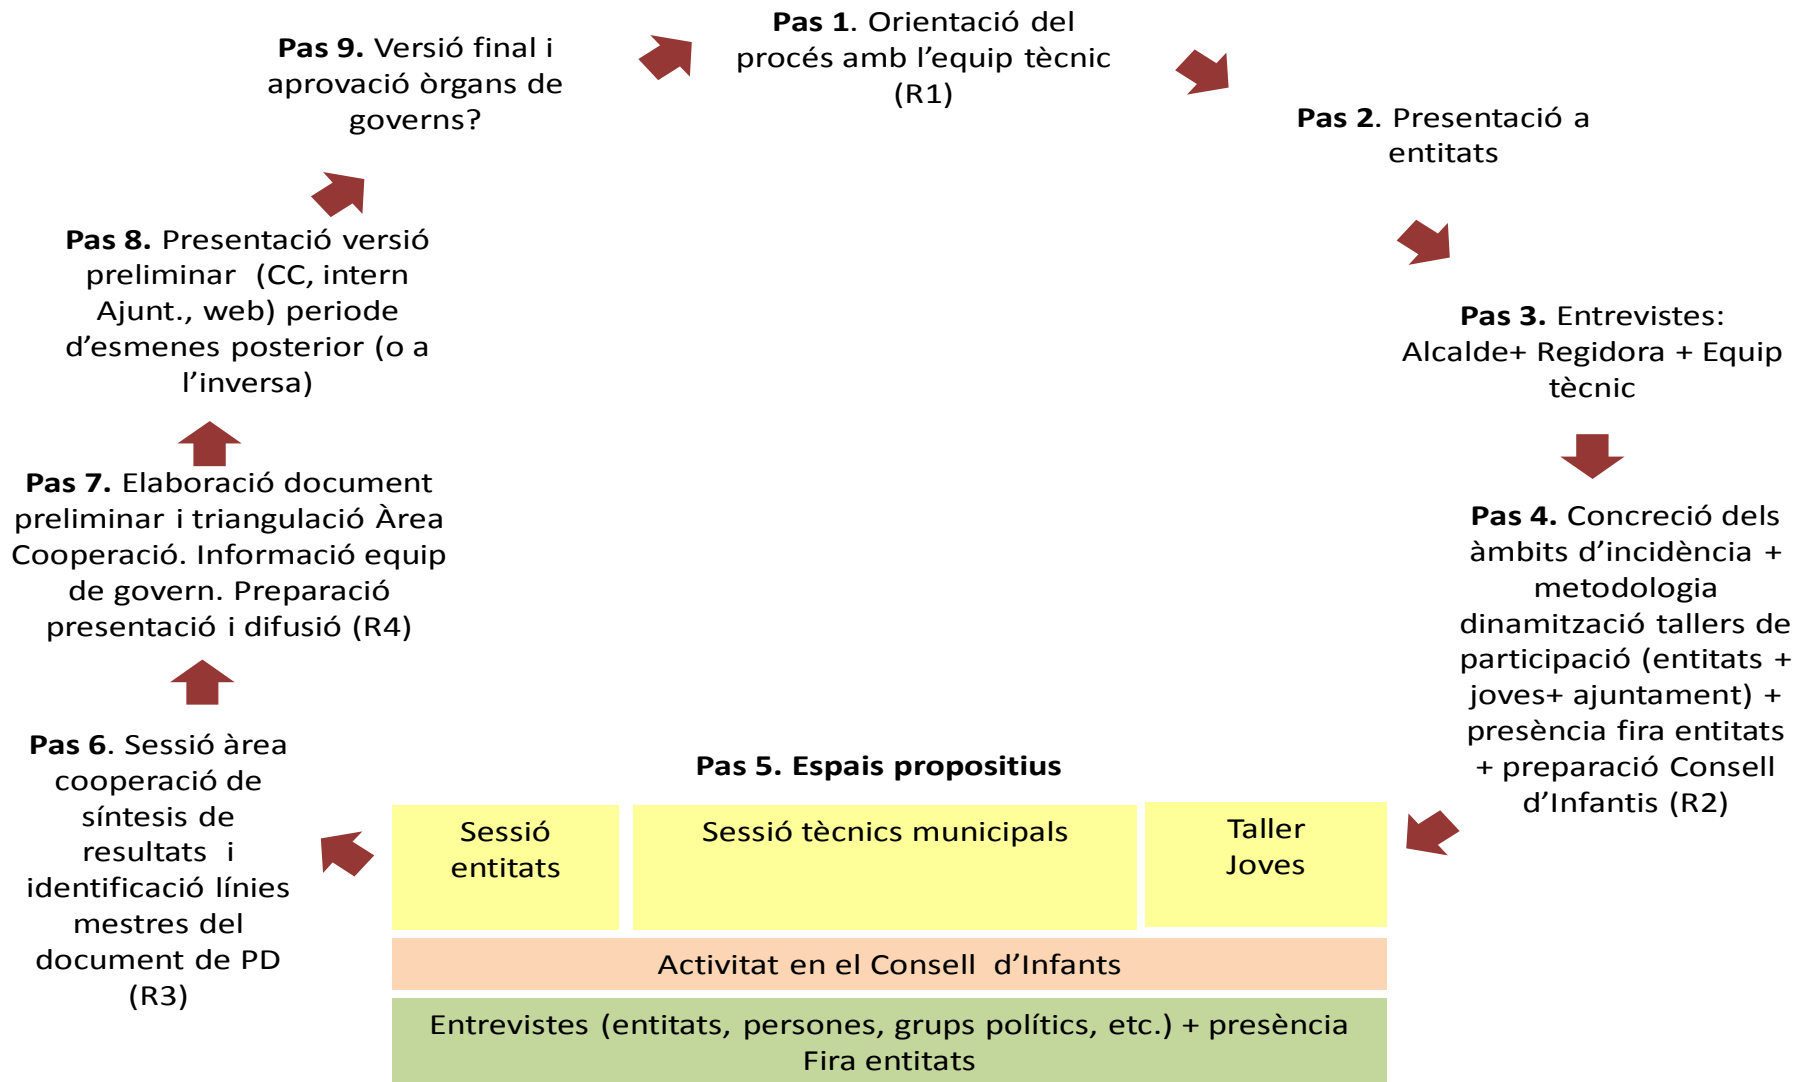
**Pas 9.** Versió final i aprovació òrgans de governs?

**Pas 1**. Orientació del procés amb l'equip tècnic (R1)

**Pas 2**. Presentació a entitats

**Pas 3.** Entrevistes: Alcalde+ Regidora + Equip tècnic

**Pas 4.** Concreció dels àmbits d'incidència + metodologia dinamització tallers de participació (entitats + joves+ ajuntament) + presència fira entitats + preparació Consell d'Infantis (R2)

**Pas 5. Espais propositius**

| Sessió entitats | Sessió tècnics municipals | Taller Joves |
|---|---|---|

Activitat en el Consell d'Infants

Entrevistes (entitats, persones, grups polítics, etc.) + presència Fira entitats

**Pas 6**. Sessió àrea cooperació de síntesis de resultats i identificació línies mestres del document de PD (R3)

**Pas 7.** Elaboració document preliminar i triangulació Àrea Cooperació. Informació equip de govern. Preparació presentació i difusió (R4)

**Pas 8.** Presentació versió preliminar (CC, intern Ajunt., web) periode d'esmenes posterior (o a l'inversa)